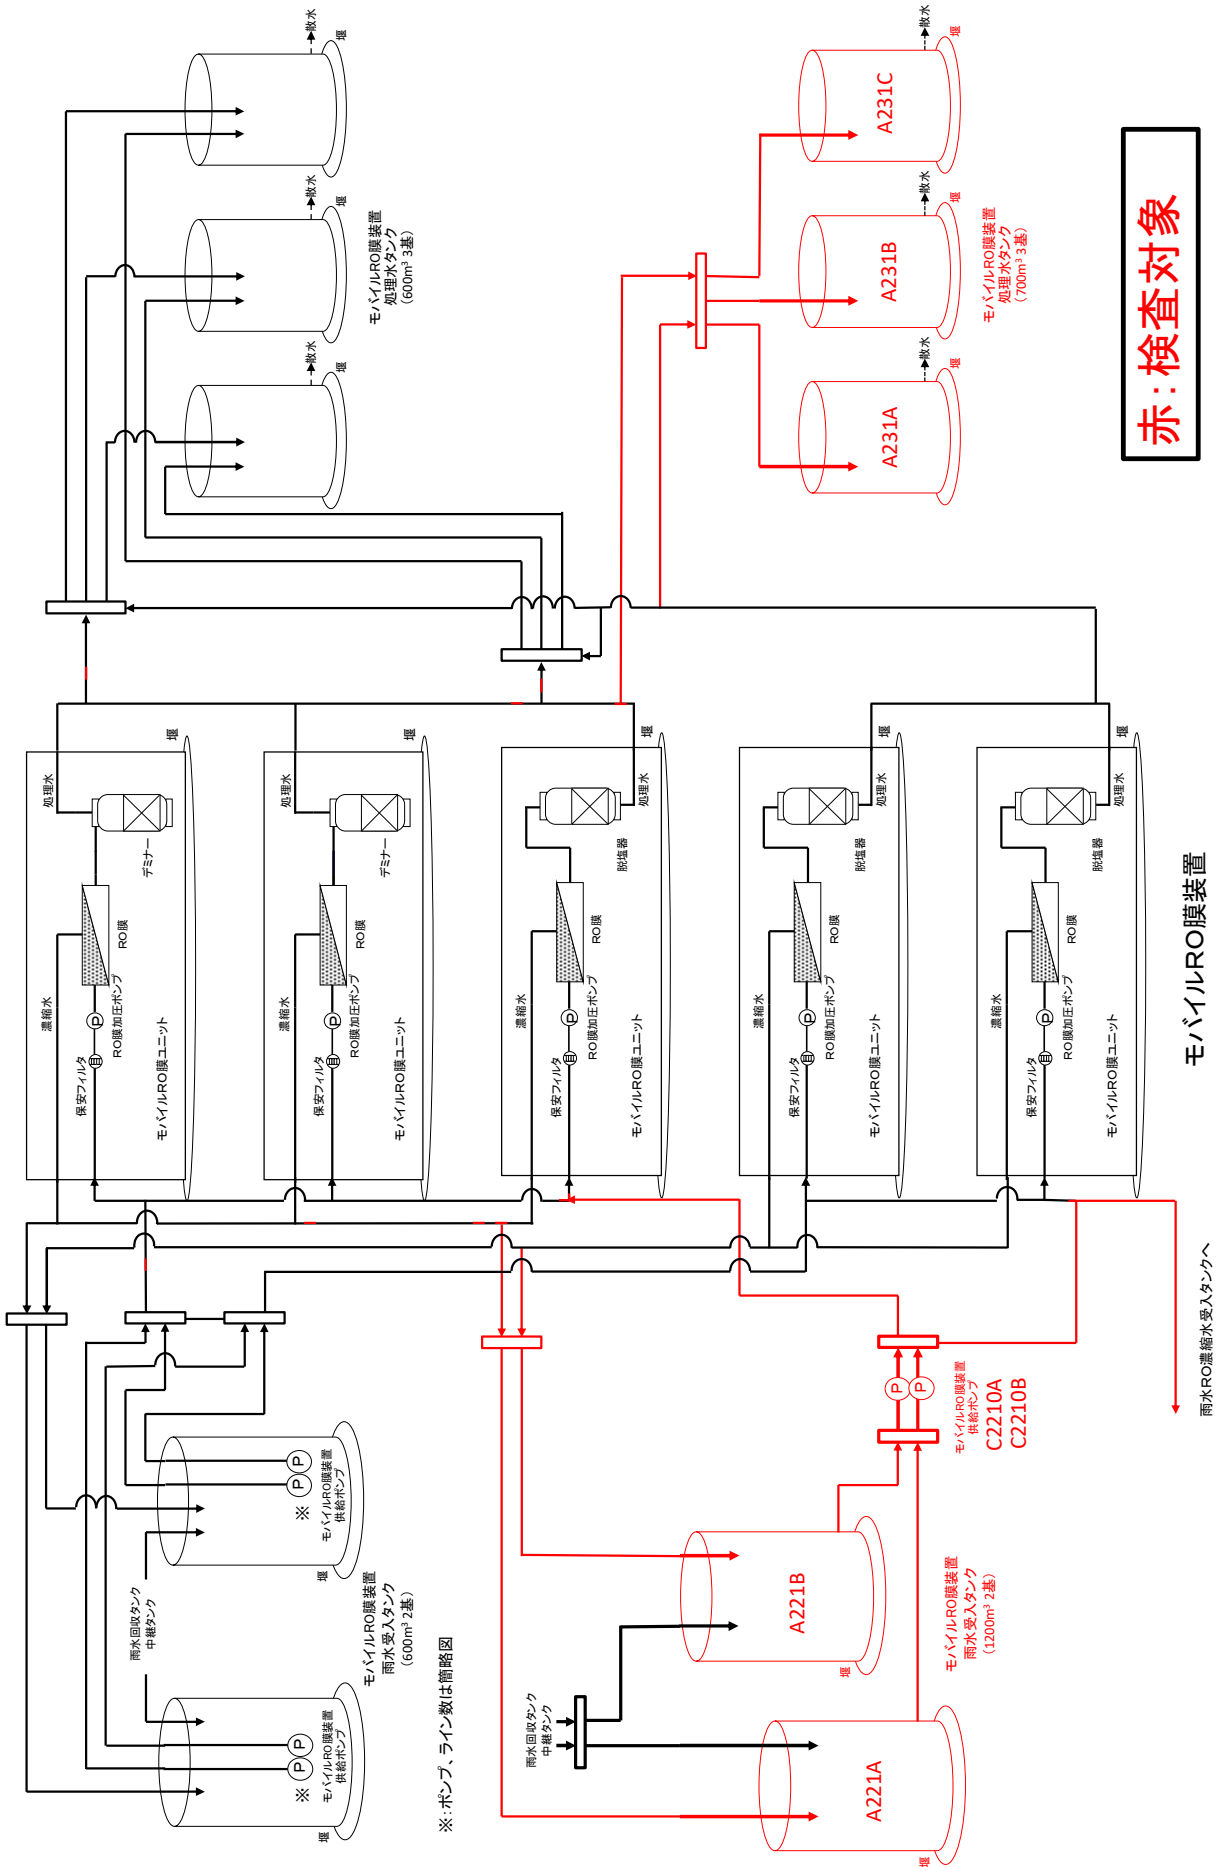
赤：検査対象

散水
堰
散水
堰
散水
堰

モバイルRO膜装置
処理水タンク
（600m³ 3基）

A231C
散水
堰
A231B
散水
堰
A231A
散水
堰

モバイルRO膜装置
処理水タンク
（700m³ 3基）

処理水
デミナー
RO膜
濃縮水
RO膜加圧ポンプ
保安フィルタ
モバイルRO膜ユニット
堰

処理水
デミナー
RO膜
濃縮水
RO膜加圧ポンプ
保安フィルタ
モバイルRO膜ユニット
堰

処理水
脱塩器
RO膜
濃縮水
RO膜加圧ポンプ
保安フィルタ
モバイルRO膜ユニット
堰

処理水
脱塩器
RO膜
濃縮水
RO膜加圧ポンプ
保安フィルタ
モバイルRO膜ユニット
堰

処理水
脱塩器
RO膜
濃縮水
RO膜加圧ポンプ
保安フィルタ
モバイルRO膜ユニット
堰

モバイルRO膜装置

雨水RO濃縮水受入タンクへ

P P
モバイルRO膜装置
供給ポンプ
C2210A
C2210B

A221B
堰
A221A
堰

モバイルRO膜装置
雨水受入タンク
（1200m³ 2基）

雨水回収タンク
中継タンク

P P
モバイルRO膜装置
供給ポンプ
※
堰

雨水回収タンク
中継タンク

P P
モバイルRO膜装置
供給ポンプ
※
堰

モバイルRO膜装置
雨水受入タンク
（600m³ 2基）

※：ポンプ、ライン数は簡略図